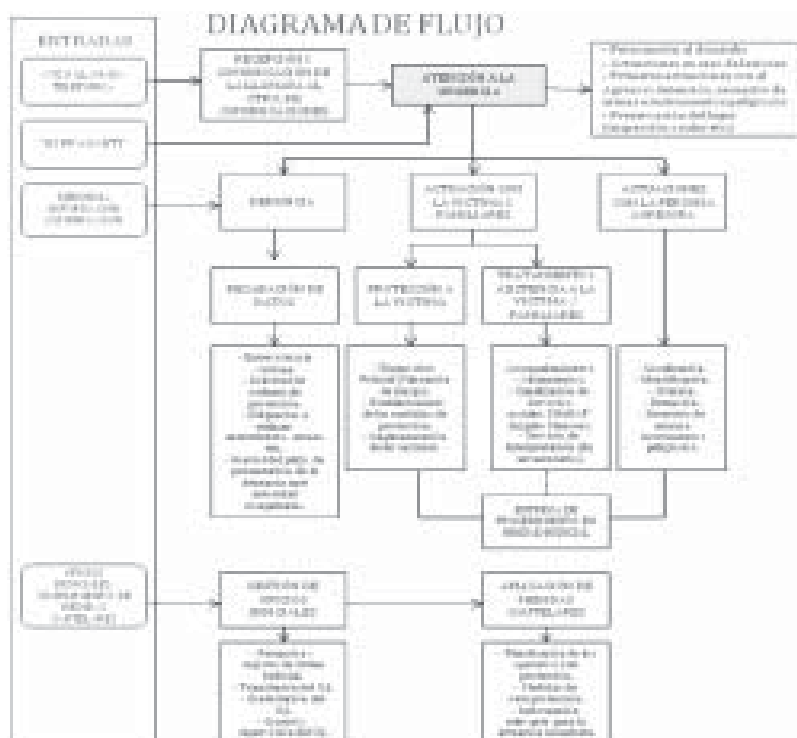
DIAGRAMA DE FLUJO

ENTRADAS

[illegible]

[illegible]

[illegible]

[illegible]

ATENCIÓN A LA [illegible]

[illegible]

DENUNCIA

ACTUACIÓN CON LA VÍCTIMA Y FAMILIARES

ACTUACIONES CON LA PERSONA AGRESORA

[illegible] DE DATOS

PROTECCIÓN A LA VÍCTIMA

TRATAMIENTO Y ASISTENCIA A LA VÍCTIMA Y FAMILIARES

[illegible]

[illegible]

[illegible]

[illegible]

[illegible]

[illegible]

GESTIÓN DE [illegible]

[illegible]

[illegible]

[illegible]